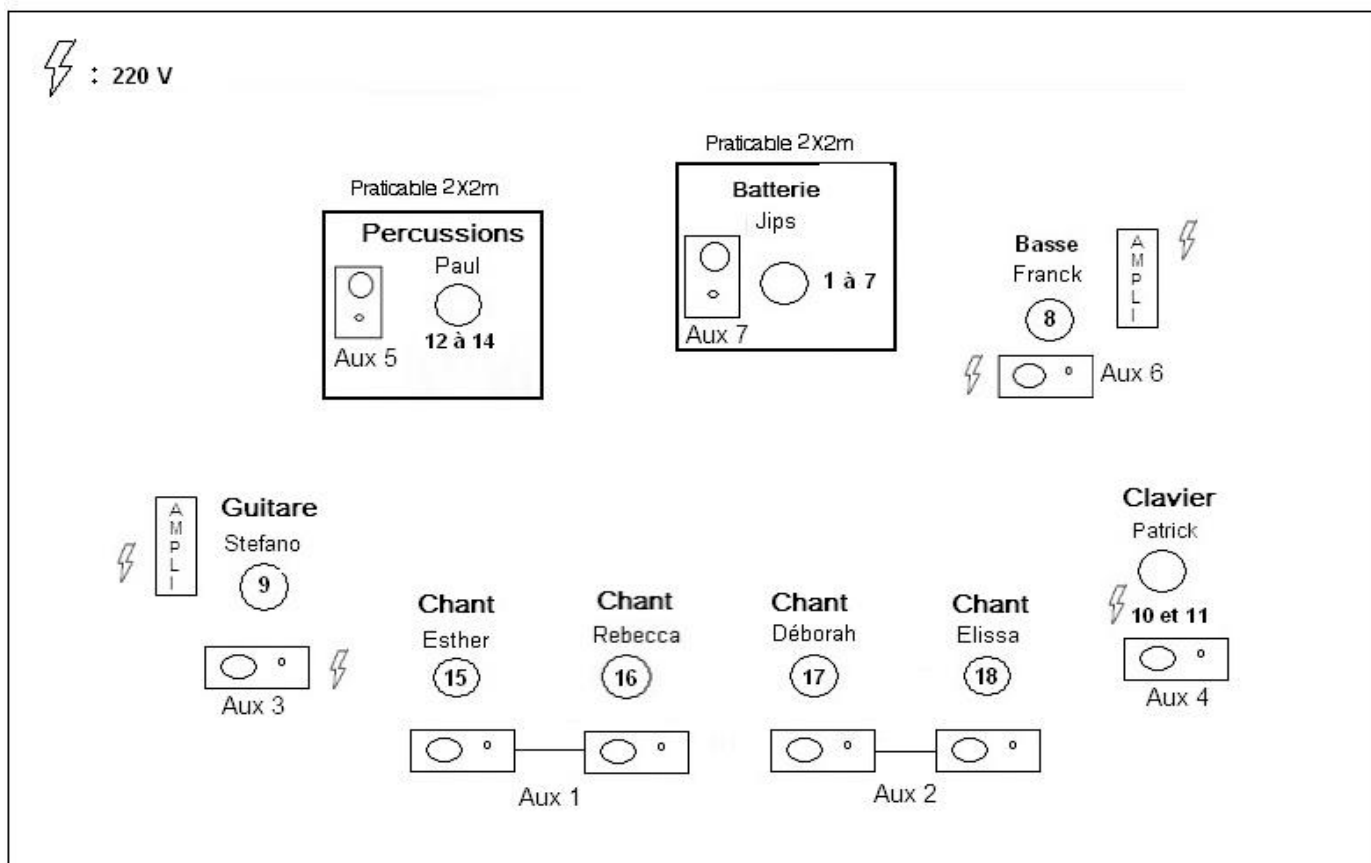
: 220 V

Praticable 2X2m
Percussions
Paul
12 à 14
Aux 5

Praticable 2X2m
Batterie
Jips
1 à 7
Aux 7

Basse
Franck
8
AMPLI
Aux 6

AMPLI
Guitare
Stefano
9
Aux 3

Chant
Esther
15

Chant
Rebecca
16

Aux 1

Chant
Déborah
17

Chant
Elissa
18

Aux 2

Clavier
Patrick
10 et 11
Aux 4